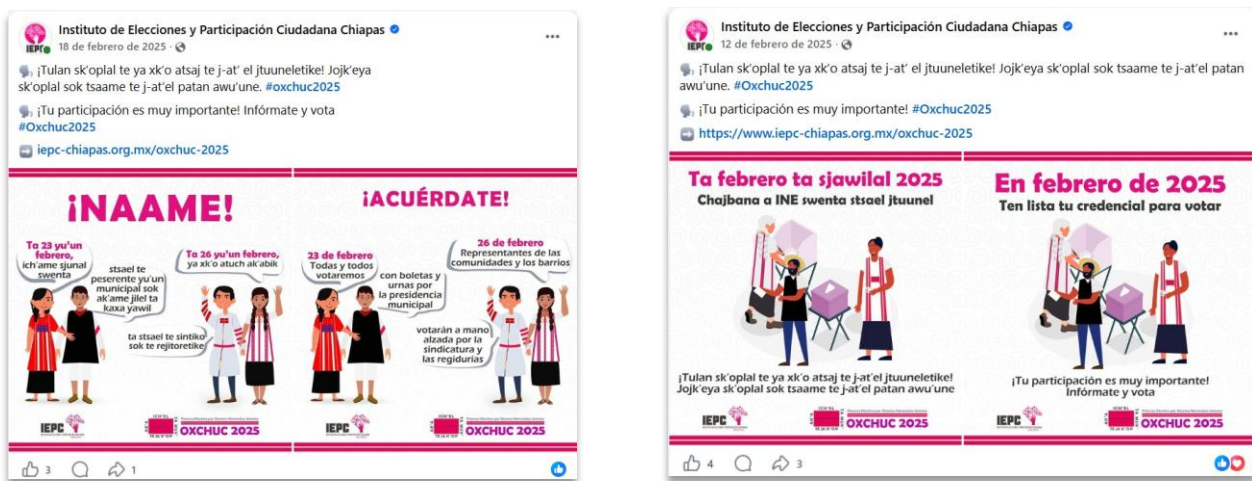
Instituto de Elecciones y Participación Ciudadana Chiapas
18 de febrero de 2025 ·

¡Tulan sk'oplal te ya xk'o atsaj te j-at' el jtuuneletike! Jojk'eya sk'oplal sok tsaame te j-at'el patan awu'une. #Oxchuc2025

¡Tu participación es muy importante! Infórmate y vota #Oxchuc2025

iepc-chiapas.org.mx/oxchuc-2025

¡NAAME!

Ta 23 yu'un febrero, ich'ame sjunal swenta

stsael te peserente yu'un municipal sok ak'ame jilel ta kaxa yawil

Ta 26 yu'un febrero, ya xk'o atuch ak'abik

ta stsael te sintiko sok te rejitoretike

¡ACUÉRDATE!

23 de febrero Todas y todos votaremos

con boletas y urnas por la presidencia municipal

26 de febrero Representantes de las comunidades y los barrios

votarán a mano alzada por la sindicatura y las regidurías

IEPC

OXCHUC 2025

IEPC

OXCHUC 2025

3 1

Instituto de Elecciones y Participación Ciudadana Chiapas
12 de febrero de 2025 ·

¡Tulan sk'oplal te ya xk'o atsaj te j-at' el jtuuneletike! Jojk'eya sk'oplal sok tsaame te j-at'el patan awu'une. #Oxchuc2025

¡Tu participación es muy importante! #Oxchuc2025

https://www.iepc-chiapas.org.mx/oxchuc-2025

Ta febrero ta sjawilal 2025
Chajbana a INE swenta stsael jtuunel

¡Tulan sk'oplal te ya xk'o atsaj te j-at'el jtuuneletike! Jojk'eya sk'oplal sok tsaame te j-at'el patan awu'une

IEPC

OXCHUC 2025

En febrero de 2025
Ten lista tu credencial para votar

¡Tu participación es muy importante! Infórmate y vota

IEPC

OXCHUC 2025

4 3